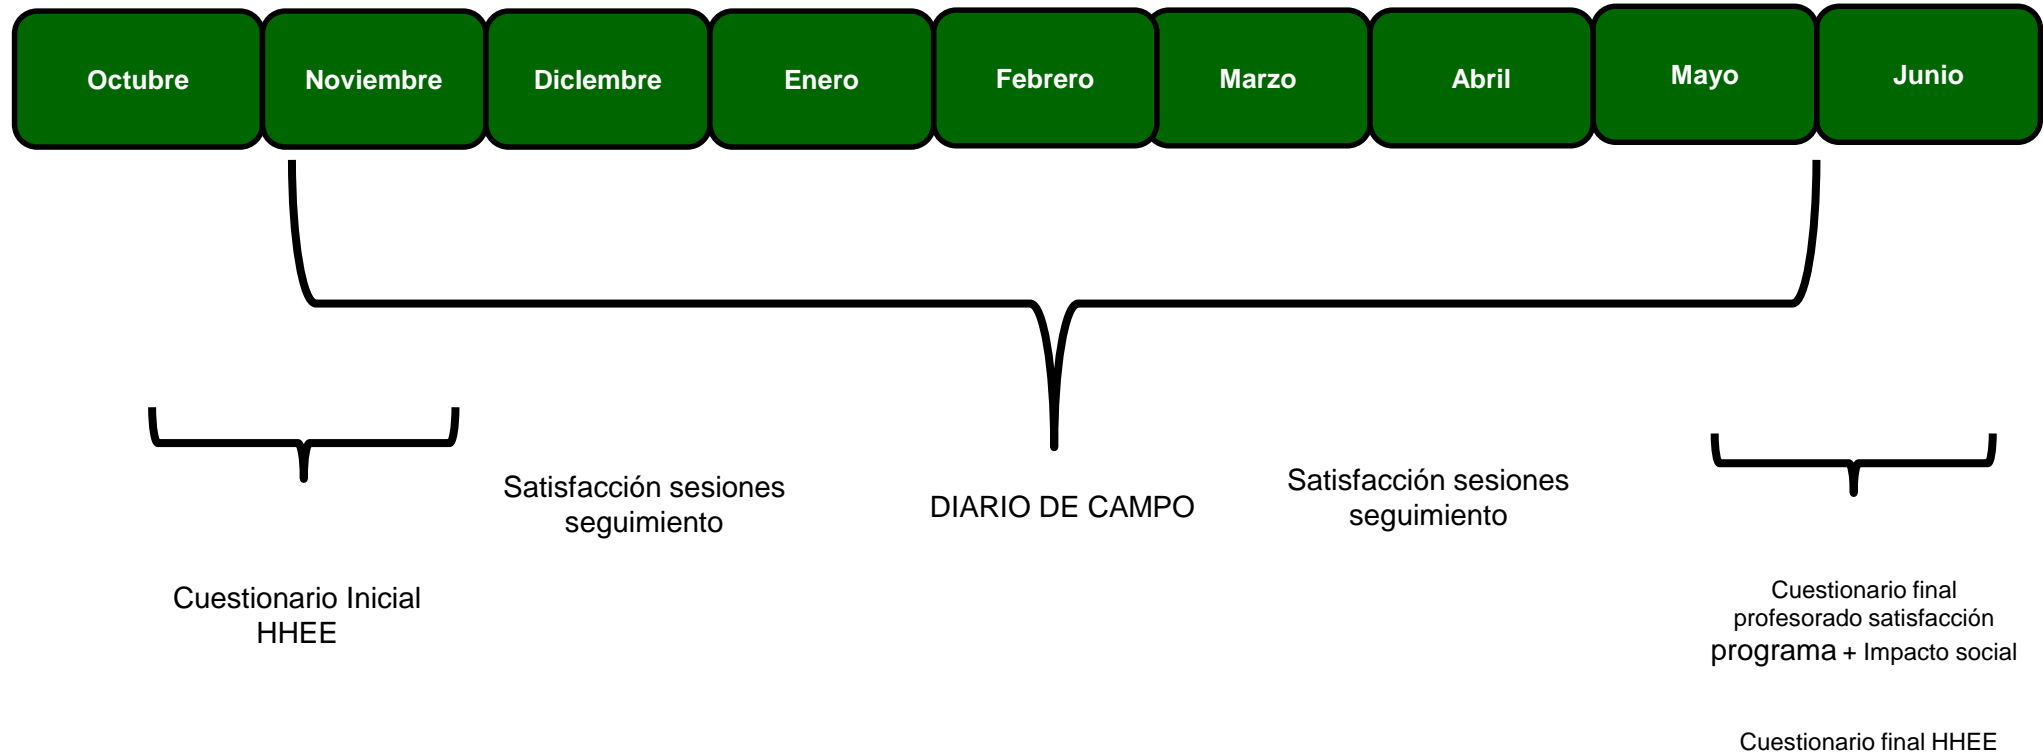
Octubre

Noviembre

Diclembre

Enero

Febrero

Marzo

Abril

Mayo

Junio

Satisfacción sesiones seguimiento

DIARIO DE CAMPO

Satisfacción sesiones seguimiento

Cuestionario Inicial HHEE

Cuestionario final profesorado satisfacción programa + Impacto social

Cuestionario final HHEE